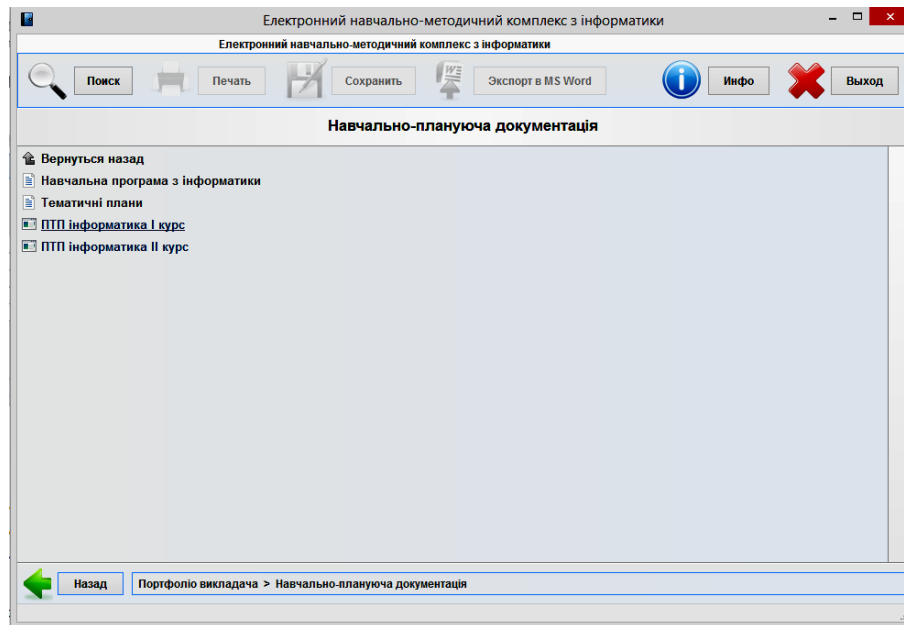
Електронний навчально-методичний комплекс з інформатики

Електронний навчально-методичний комплекс з інформатики

Поиск Печать Сохранить Экспорт в MS Word Инфо Выход

Навчально-плануюча документація

Вернуться назад
Навчальна програма з інформатики
Тематичні плани
ПТП інформатика I курс
ПТП інформатика II курс

Назад Портфоліо викладача > Навчально-плануюча документація